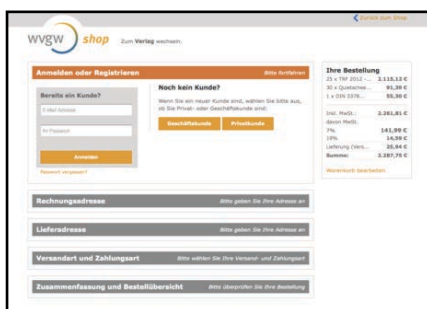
< Zurück zum Shop

wvgw shop Zum Verlag wechseln

Anmelden oder Registrieren
Bitte fortfahren

Bereits ein Kunde?

E-Mail-Adresse

Ihr Passwort

Anmelden

Passwort vergessen?

Noch kein Kunde?

Wenn Sie ein neuer Kunde sind, wählen Sie bitte aus, ob Sie Privat- oder Geschäftskunde sind:

Geschäftskunde

Privatkunde

Ihre Bestellung

| | |
|---|---|
| 25 x TRF 2012 - ... | 2.115,12 € |
| 30 x Quetschver... | 91,30 € |
| 1 x DIN 3376... | 55,30 € |
| Inkl. MwSt.: | 2.261,81 € |
| davon MwSt.: | |
| 7% | 141,99 € |
| 19% | 14,59 € |
| Lieferung (Vers... | 25,94 € |
| Summe: | 2.287,75 € |

Warenkorb bearbeiten

Rechnungsadresse
Bitte geben Sie Ihre Adresse an

Lieferadresse
Bitte geben Sie Ihre Adresse an

Versandart und Zahlungsart
Bitte wählen Sie Ihre Versand- und Zahlungsart

Zusammenfassung und Bestellübersicht
Bitte überprüfen Sie Ihre Bestellung